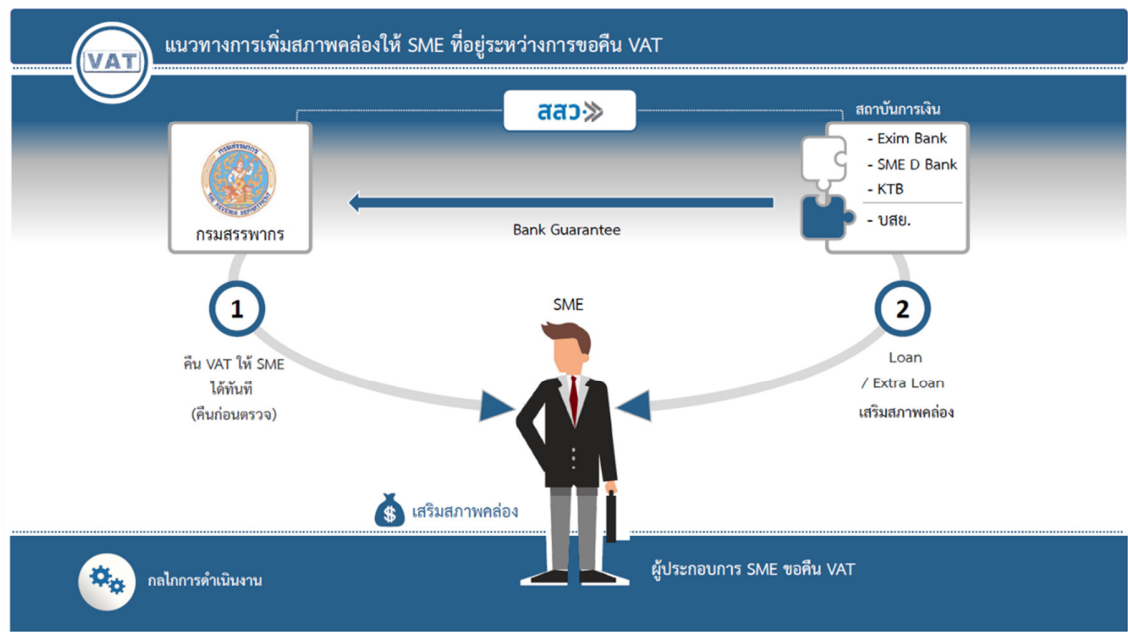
VAT

แนวทางการเพิ่มสภาพคล่องให้ SME ที่อยู่ระหว่างการขอคืน VAT

สสว

สถาบันการเงิน

- Exim Bank
- SME D Bank
- KTB
- บสย.

กรมสรรพากร

Bank Guarantee

1

คืน VAT ให้ SME ได้ทันที (คืนก่อนตรวจ)

SME

2

Loan / Extra Loan

เสริมสภาพคล่อง

$ เสริมสภาพคล่อง

กลไกการดำเนินงาน

ผู้ประกอบการ SME ขอคืน VAT